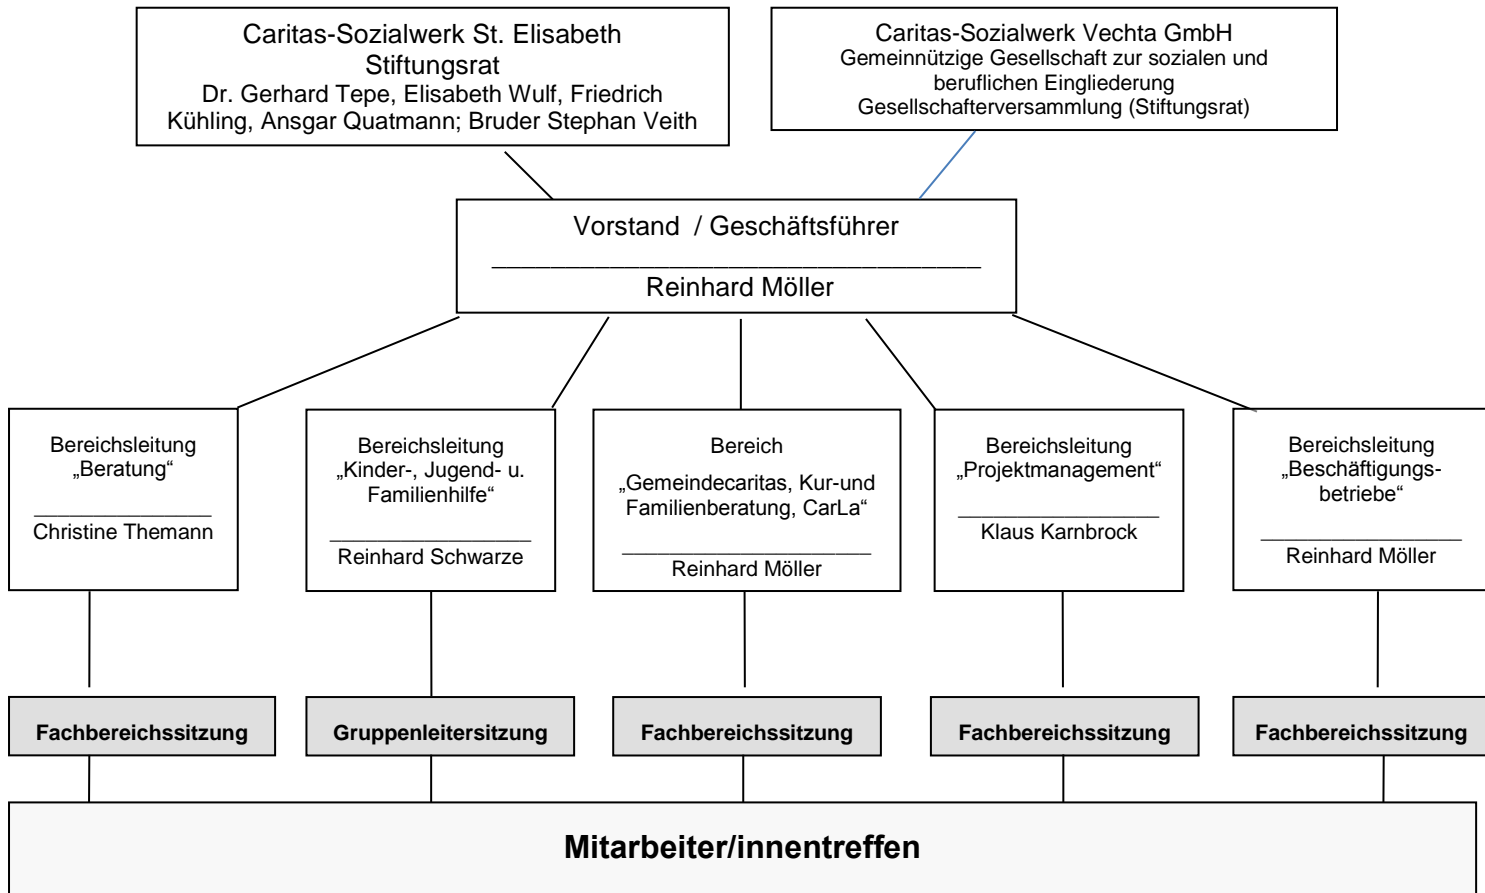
Caritas-Sozialwerk St. Elisabeth
Stiftungsrat
Dr. Gerhard Tepe, Elisabeth Wulf, Friedrich Kühling, Ansgar Quatmann; Bruder Stephan Veith

Caritas-Sozialwerk Vechta GmbH
Gemeinnützige Gesellschaft zur sozialen und beruflichen Eingliederung
Gesellschafterversammlung (Stiftungsrat)

Vorstand / Geschäftsführer
Reinhard Möller

Bereichsleitung „Beratung“
Christine Themann

Bereichsleitung „Kinder-, Jugend- u. Familienhilfe“
Reinhard Schwarze

Bereich „Gemeindecaritas, Kur-und Familienberatung, CarLa“
Reinhard Möller

Bereichsleitung „Projektmanagement“
Klaus Karnbrock

Bereichsleitung „Beschäftigungsbetriebe“
Reinhard Möller

Fachbereichssitzung

Gruppenleitersitzung

Fachbereichssitzung

Fachbereichssitzung

Fachbereichssitzung

Mitarbeiter/innentreffen